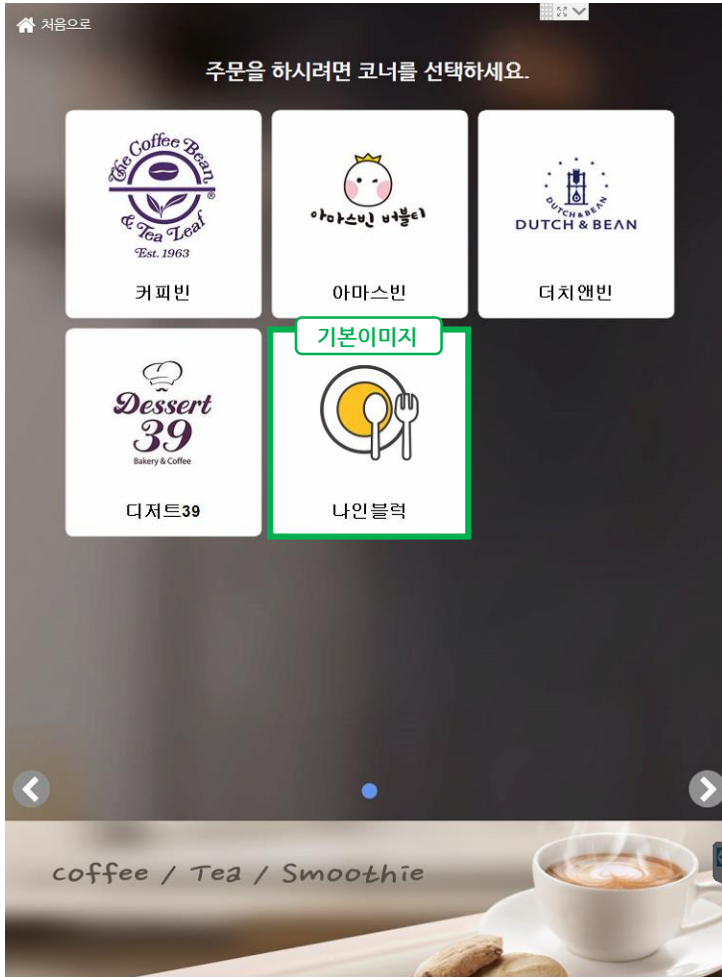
처음으로

주문을 하시려면 코너를 선택하세요.

The Coffee Bean & Tea Leaf Est. 1963
커피빈

아마스빈 버블티
아마스빈

DUTCH & BEAN
더치앤빈

Dessert 39 Bakery & Coffee
디저트39

기본이미지
나인블럭

coffee / Tea / Smoothie